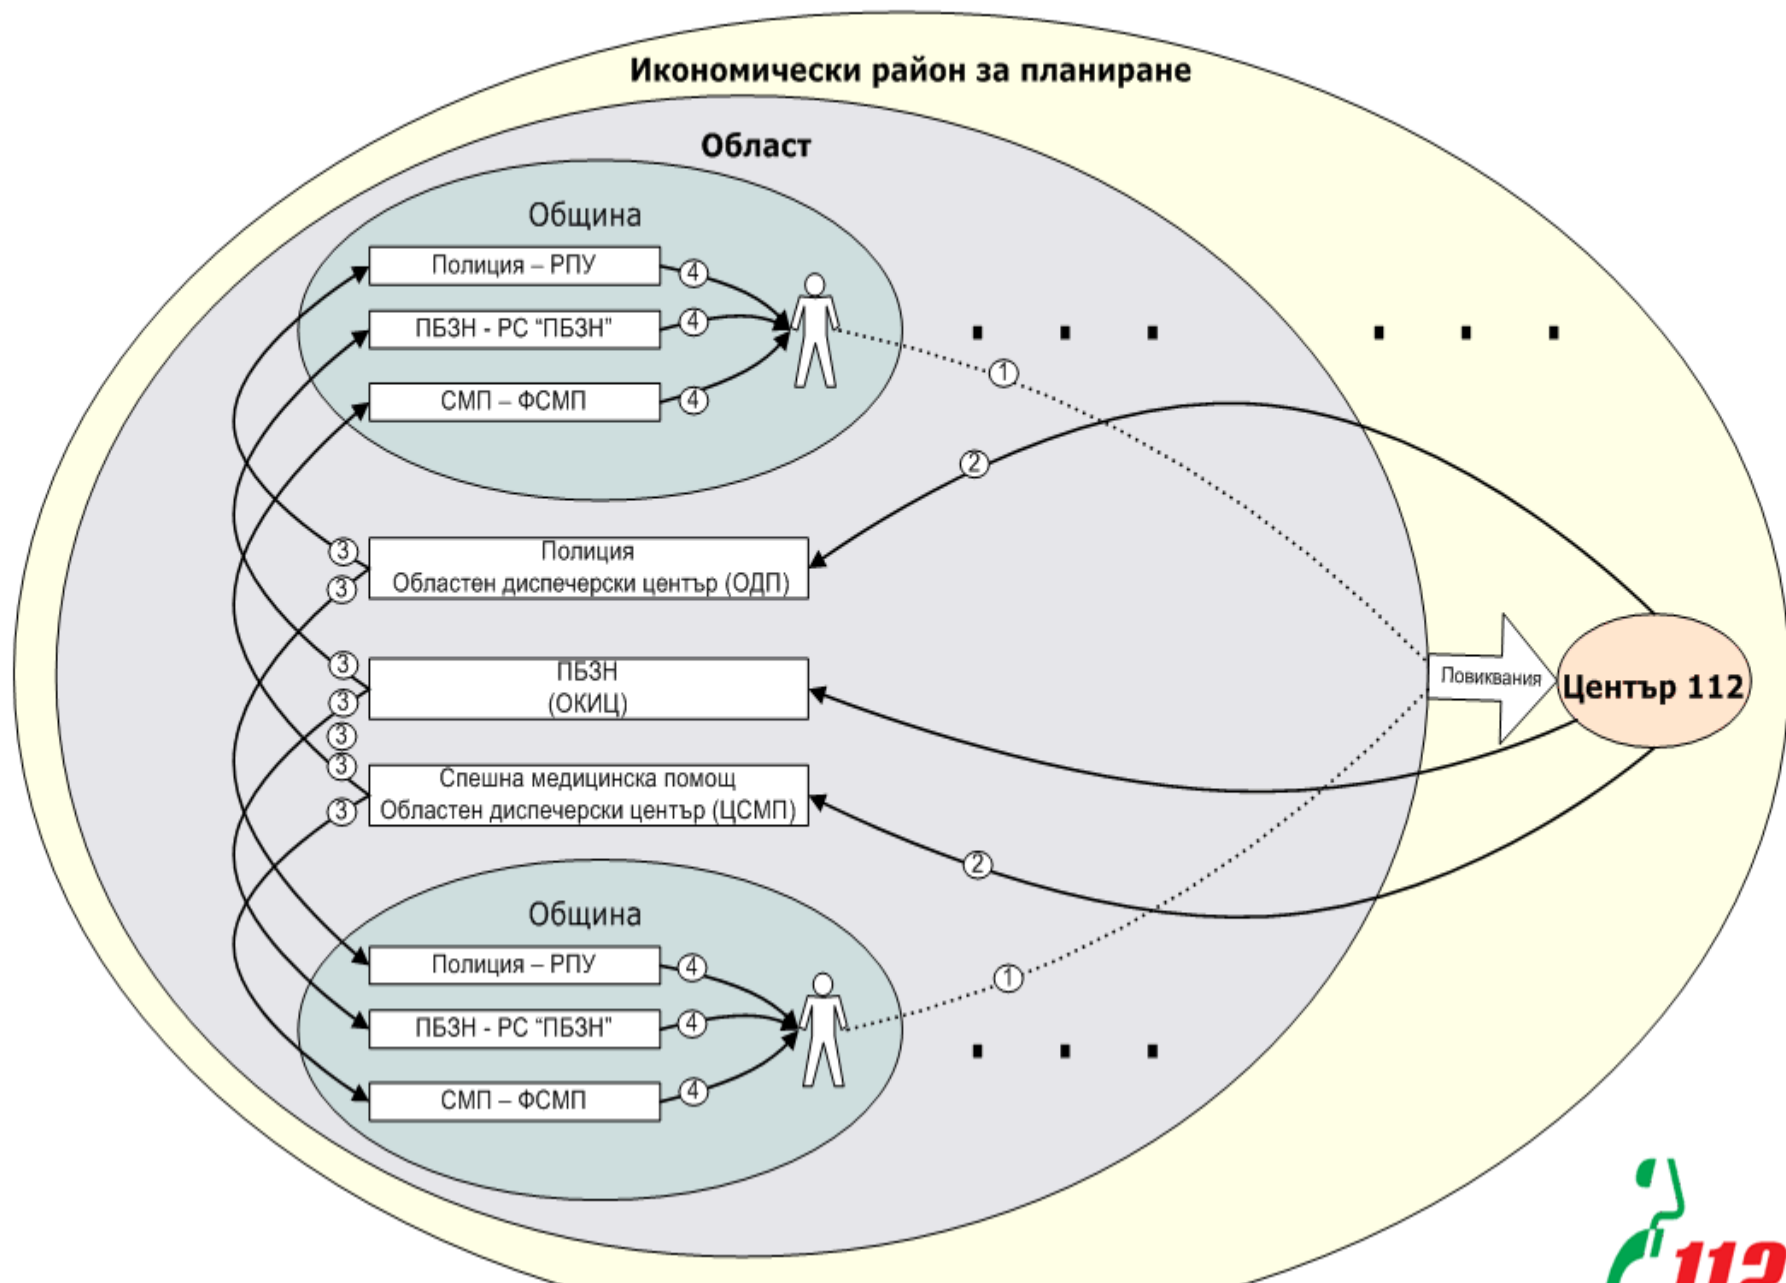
Икономически район за планиране

Област

Община

Полиция – РПУ
ПБЗН - РС "ПБЗН"
СМП – ФСМП

4
4
4

1

2

Полиция
Областен диспечерски център (ОДП)

ПБЗН
(ОКИЦ)

Спешна медицинска помощ
Областен диспечерски център (ЦСМП)

3
3
3
3
3
3
3

Повиквания
Център 112

2

Община

Полиция – РПУ
ПБЗН - РС "ПБЗН"
СМП – ФСМП

4
4
4

1

112